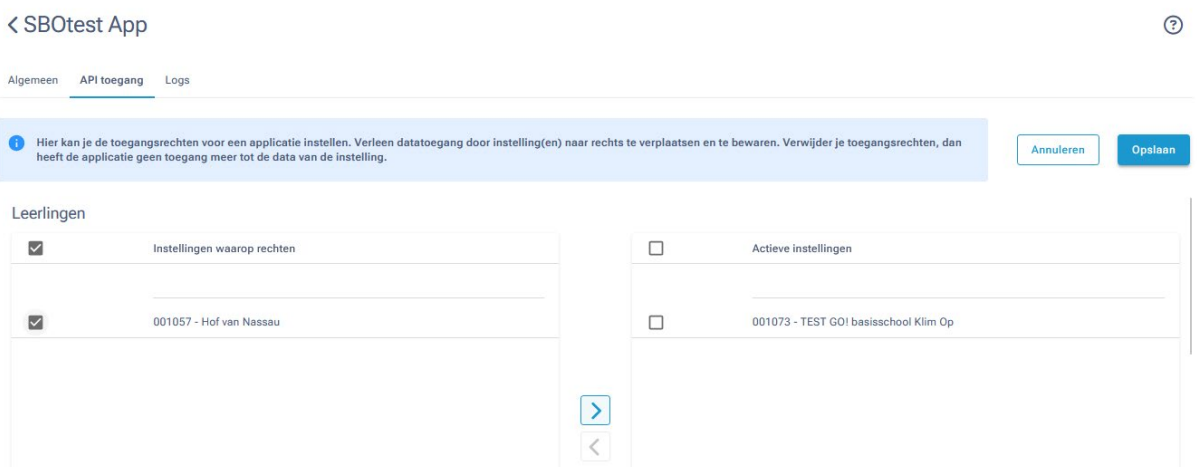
< SBOtest App

?

Algemeen API toegang Logs

Hier kan je de toegangsrechten voor een applicatie instellen. Verleen datatoegang door instelling(en) naar rechts te verplaatsen en te bewaren. Verwijder je toegangsrechten, dan heeft de applicatie geen toegang meer tot de data van de instelling.

Annuleren

Opslaan

Leerlingen

Instellingen waarop rechten

001057 - Hof van Nassau

Actieve instellingen

001073 - TEST GO! basisschool Klim Op

>

<